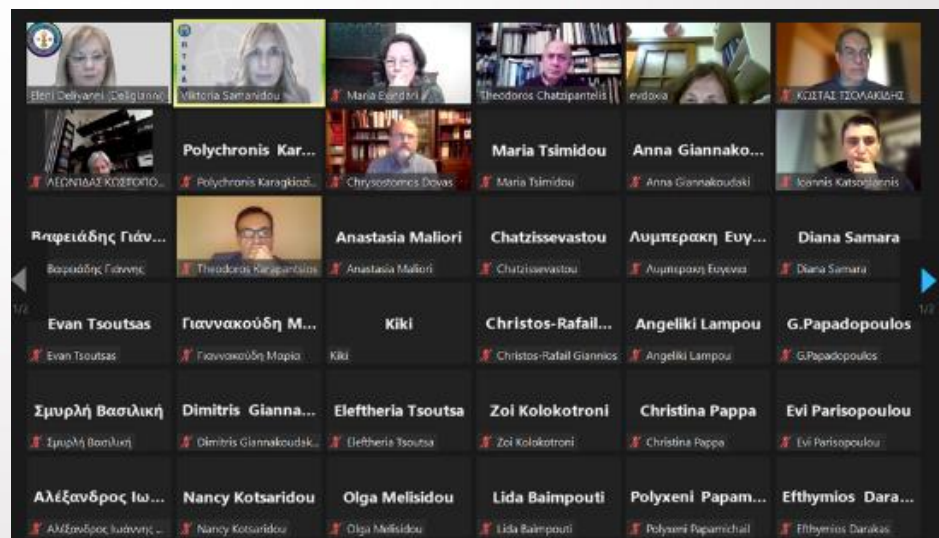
Eleni Deliyanni (Deligianni) | Viktoria Sarrianidou | Maria Evandri | Theodoros Chatzipantelis | evdoxia | ΚΩΣΤΑΣ ΤΣΟΛΑΚΙΔΗΣ

ΛΕΩΝΙΔΑΣ ΚΩΣΤΟΠΟ... | Polychronis Kar... Polychronis Karagkiozi... | Chrysostomos Dovas | Maria Tsimidou Maria Tsimidou | Anna Giannako... Anna Giannakoudaki | Ioannis Katsoglannis

Βαφειάδης Γιάν... Βαφειάδης Γιάννης | Theodoros Karapantsios | Anastasia Maliori Anastasia Maliori | Chatzissevastou Chatzissevastou | Λυμπερακη Ευγ... Λυμπερακη Ευγενια | Diana Samara Diana Samara

1/2

Evan Tsoutsas Evan Tsoutsas | Γιαννακούδη Μ... Γιαννακούδη Μαρία | Kiki Kiki | Christos-Rafail... Christos-Rafail Giannios | Angeliki Lampou Angeliki Lampou | G.Papadopoulos G.Papadopoulos

1/2

Σμυρλή Βασιλική Σμυρλή Βασιλική | Dimitris Gianna... Dimitris Giannakoudak... | Eleftheria Tsoutsa Eleftheria Tsoutsa | Zoi Kolokotroni Zoi Kolokotroni | Christina Pappa Christina Pappa | Evi Parisopoulou Evi Parisopoulou

Αλέξανδρος Ιω... Αλέξανδρος Ιωάννης ... | Nancy Kotsaridou Nancy Kotsaridou | Olga Melisidou Olga Melisidou | Lida Baimpouti Lida Baimpouti | Polyxeni Papam... Polyxeni Papamichail | Efthymios Dara... Efthymios Darakas